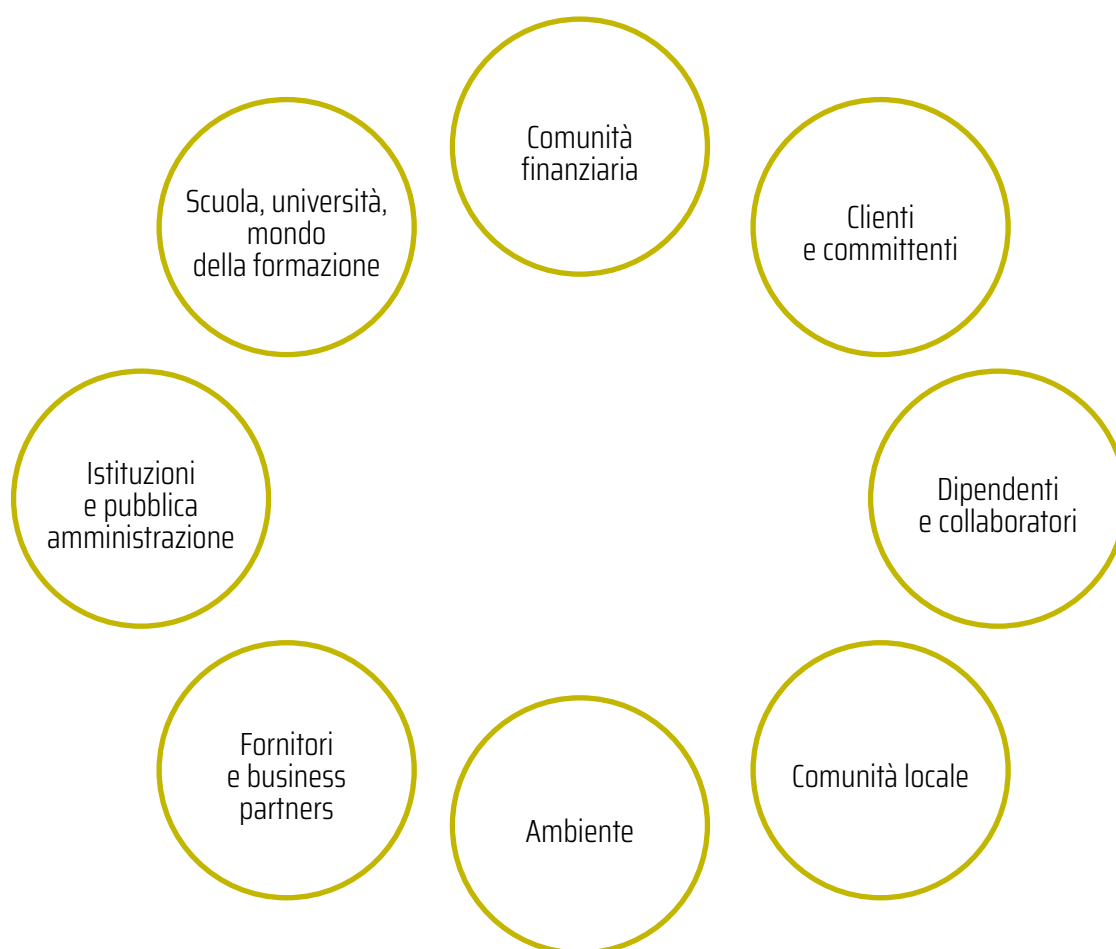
Comunità finanziaria

Clienti e committenti

Dipendenti e collaboratori

Comunità locale

Ambiente

Fornitori e business partners

Istituzioni e pubblica amministrazione

Scuola, università, mondo della formazione